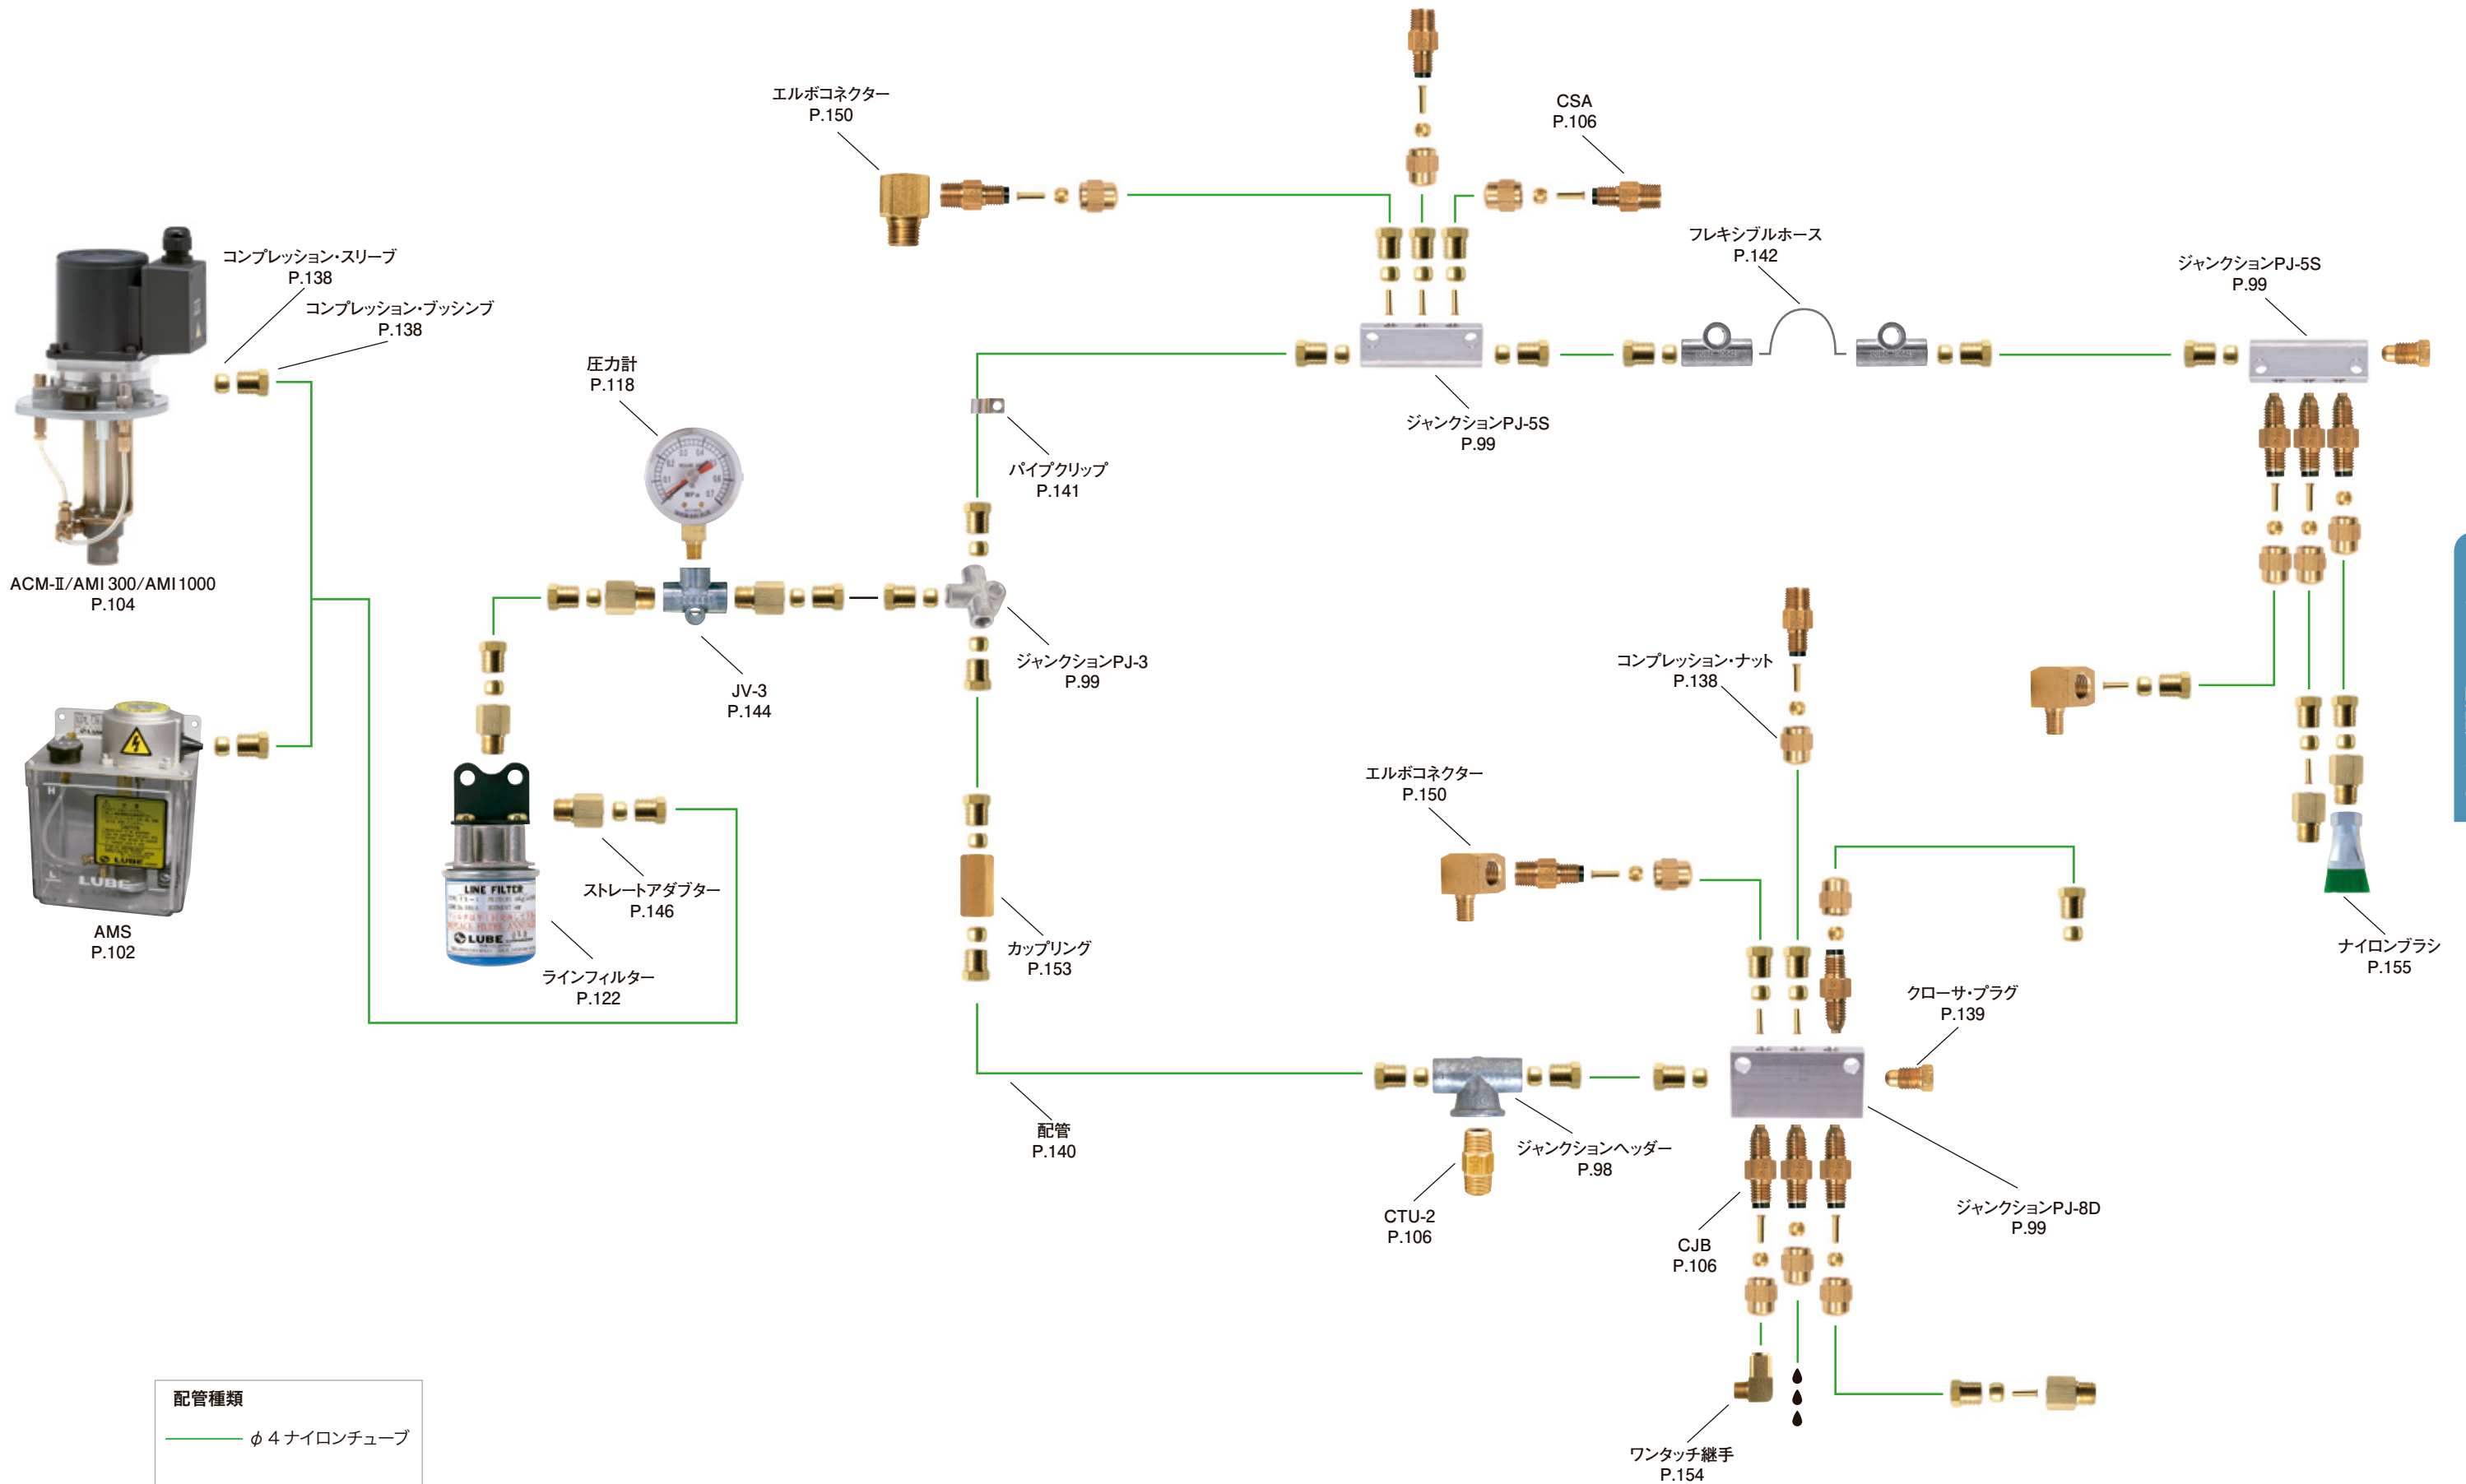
エルボコネクター
P.150

CSA
P.106

フレキシブルホース
P.142

ジャンクションPJ-5S
P.99

コンプレッション・スリーブ
P.138

コンプレッション・ブッシンブ
P.138

圧力計
P.118

ジャンクションPJ-5S
P.99

パイプクリップ
P.141

ACM-Ⅱ/AMI 300/AMI 1000
P.104

JV-3
P.144

ジャンクションPJ-3
P.99

コンプレッション・ナット
P.138

AMS
P.102

LINE FILTER

LUBE

ストレートアダプター
P.146

ラインフィルター
P.122

カップリング
P.153

エルボコネクター
P.150

ナイロンブラシ
P.155

クローサ・プラグ
P.139

配管
P.140

ジャンクションヘッダー
P.98

CTU-2
P.106

CJB
P.106

ジャンクションPJ-8D
P.99

ワンタッチ継手
P.154

配管種類

$\phi$ 4 ナイロンチューブ